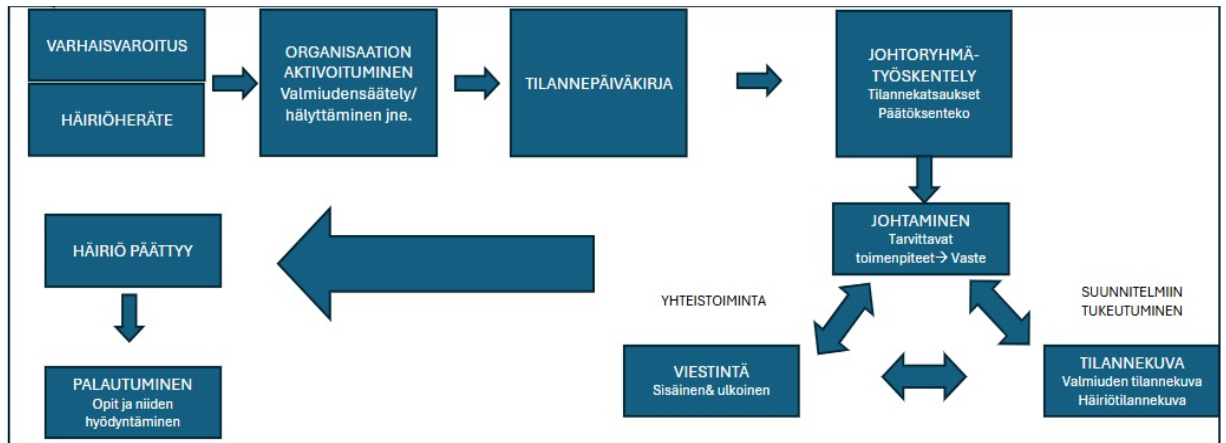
VARHAISVAROITUS

HÄIRIÖHERÄTE

ORGANISAATION AKTIVOITUMINEN
Valmiudensäätely/ hälyttäminen jne.

TILANNEPÄIVÄKIRJA

JOHTORYHMÄ-TYÖSKENTELY
Tilannekatsaukset
Päätöksenteko

JOHTAMINEN
Tarvittavat toimenpiteet→ Vaste

HÄIRIÖ PÄÄTTYY

YHTEISTOIMINTA

SUUNNITELMIIN TUKEUTUMINEN

VIESTINTÄ
Sisäinen& ulkoinen

TILANNEKUVA
Valmiuden tilannekuva
Häiriötilannekuva

PALAUTUMINEN
Opit ja niiden hyödyntäminen